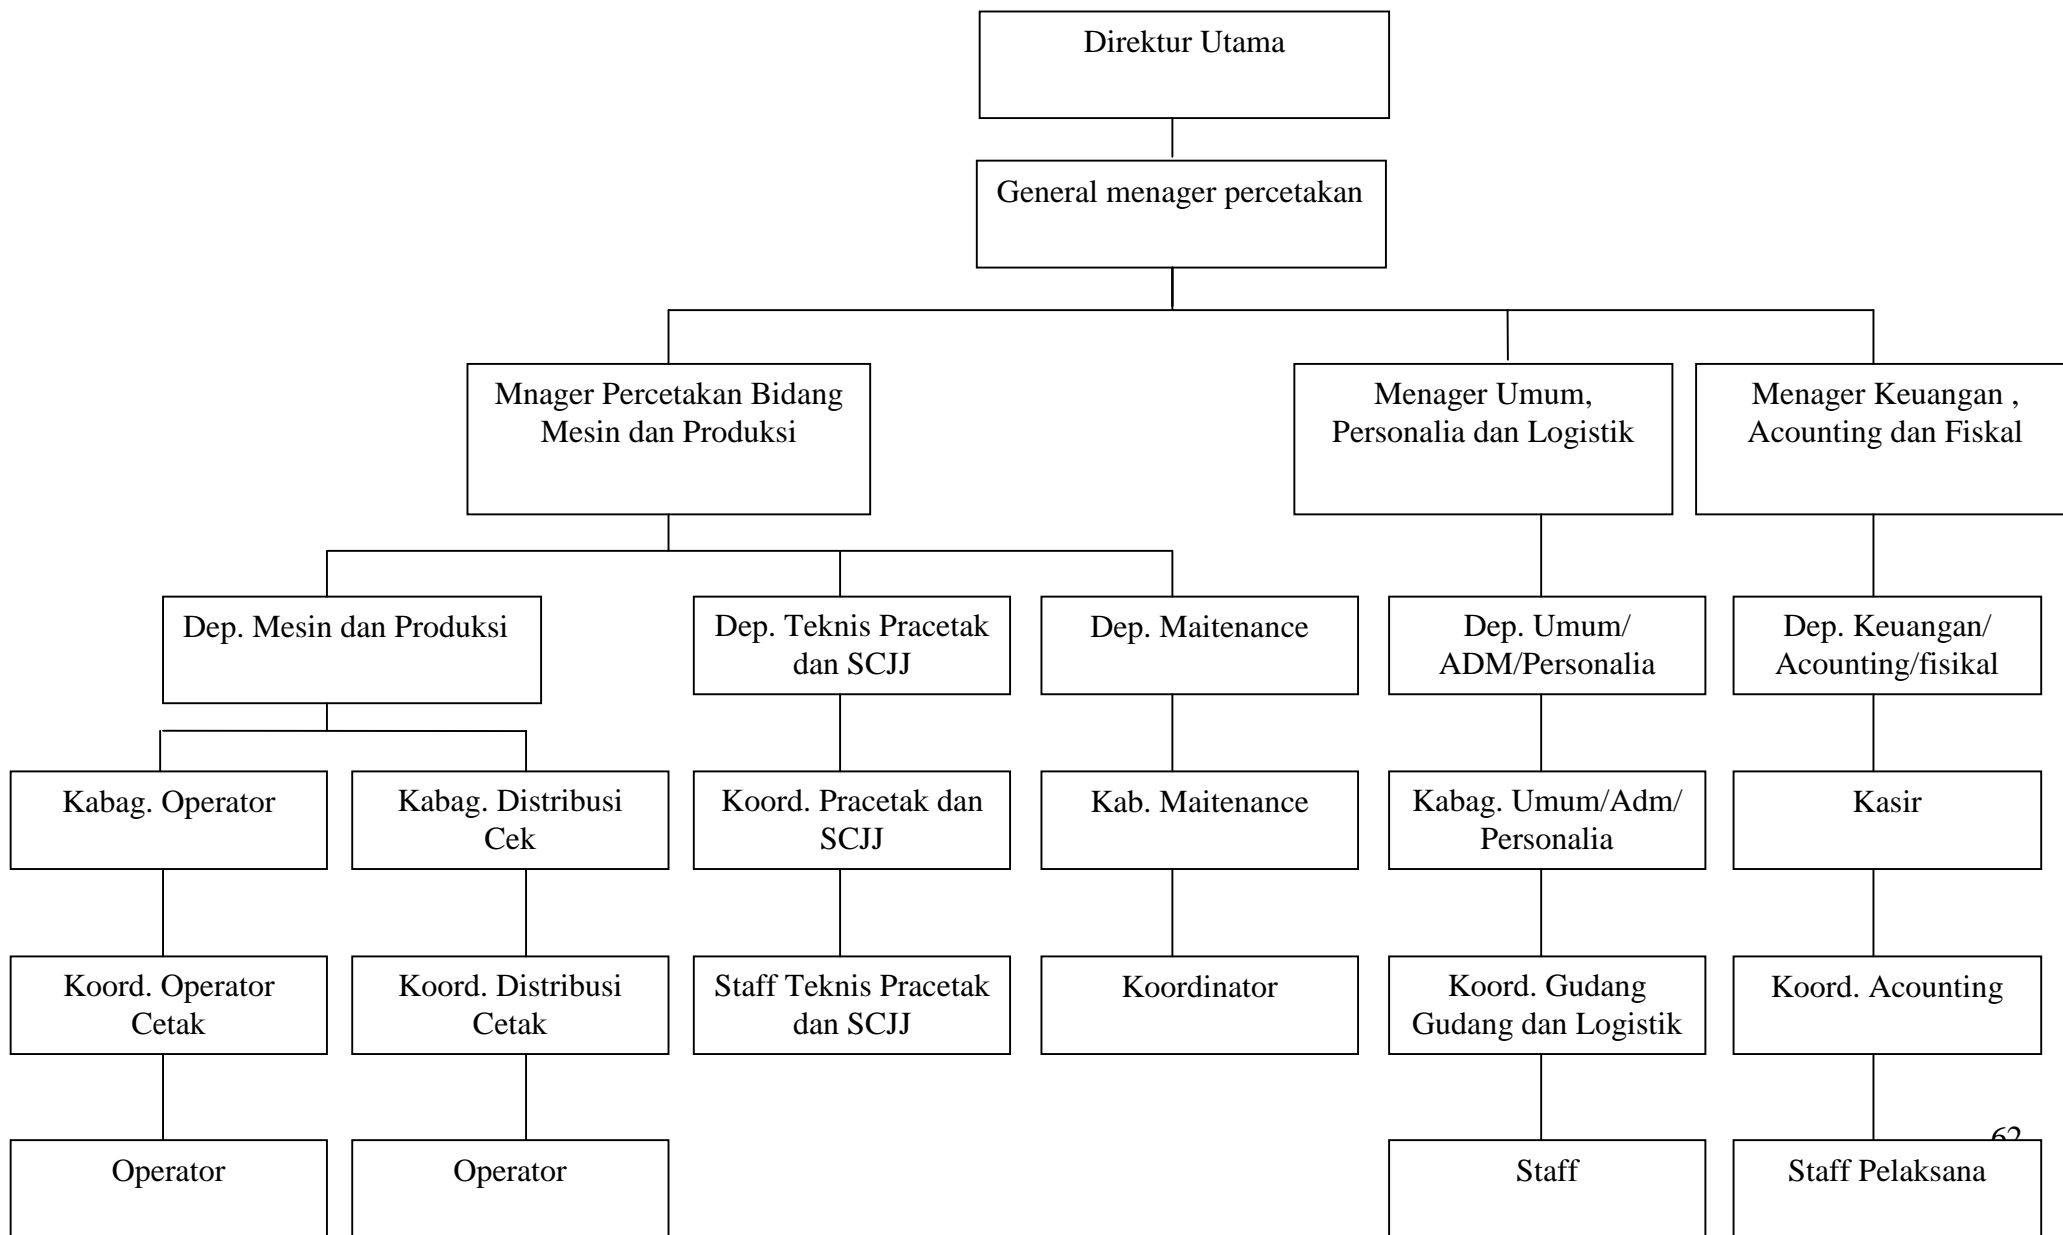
Direktur Utama

General menager percetakan

Mnager Percetakan Bidang Mesin dan Produksi

Menager Umum, Personalia dan Logistik

Menager Keuangan , Acounting dan Fiskal

Dep. Mesin dan Produksi

Dep. Teknis Pracetak dan SCJJ

Dep. Maitenance

Dep. Umum/ ADM/Personalia

Dep. Keuangan/ Acounting/fisikal

Kabag. Operator

Kabag. Distribusi Cek

Koord. Pracetak dan SCJJ

Kab. Maitenance

Kabag. Umum/Adm/ Personalia

Kasir

Koord. Operator Cetak

Koord. Distribusi Cetak

Staff Teknis Pracetak dan SCJJ

Koordinator

Koord. Gudang Gudang dan Logistik

Koord. Acounting

62

Operator

Operator

Staff

Staff Pelaksana